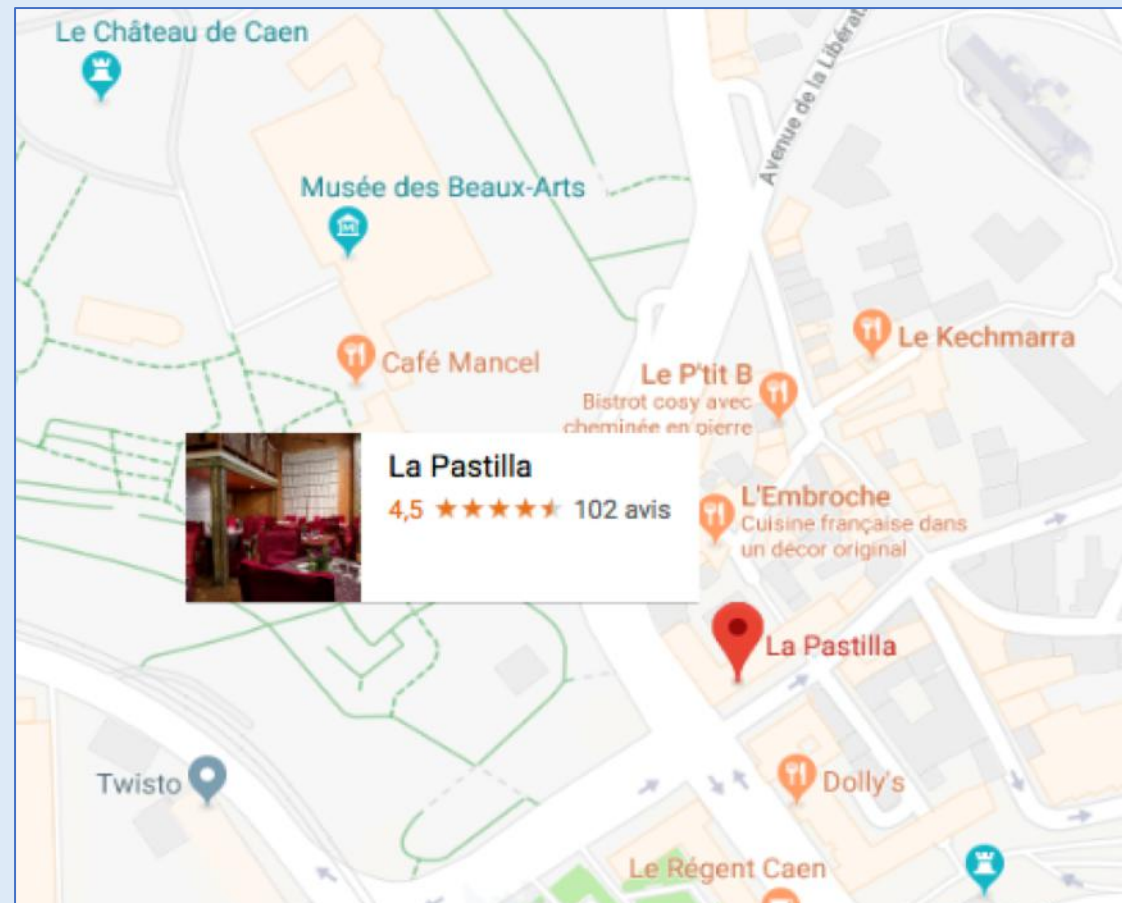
Le Château de Caen

Avenue de la Libérat

Musée des Beaux-Arts

Le Kechmarra

Café Mancel

Le P'tit B
Bistrot cosy avec cheminée en pierre

La Pastilla
4,5 ★★★★★ 102 avis

L'Embroche
Cuisine française dans un décor original

La Pastilla

Twisto

Dolly's

Le Régent Caen